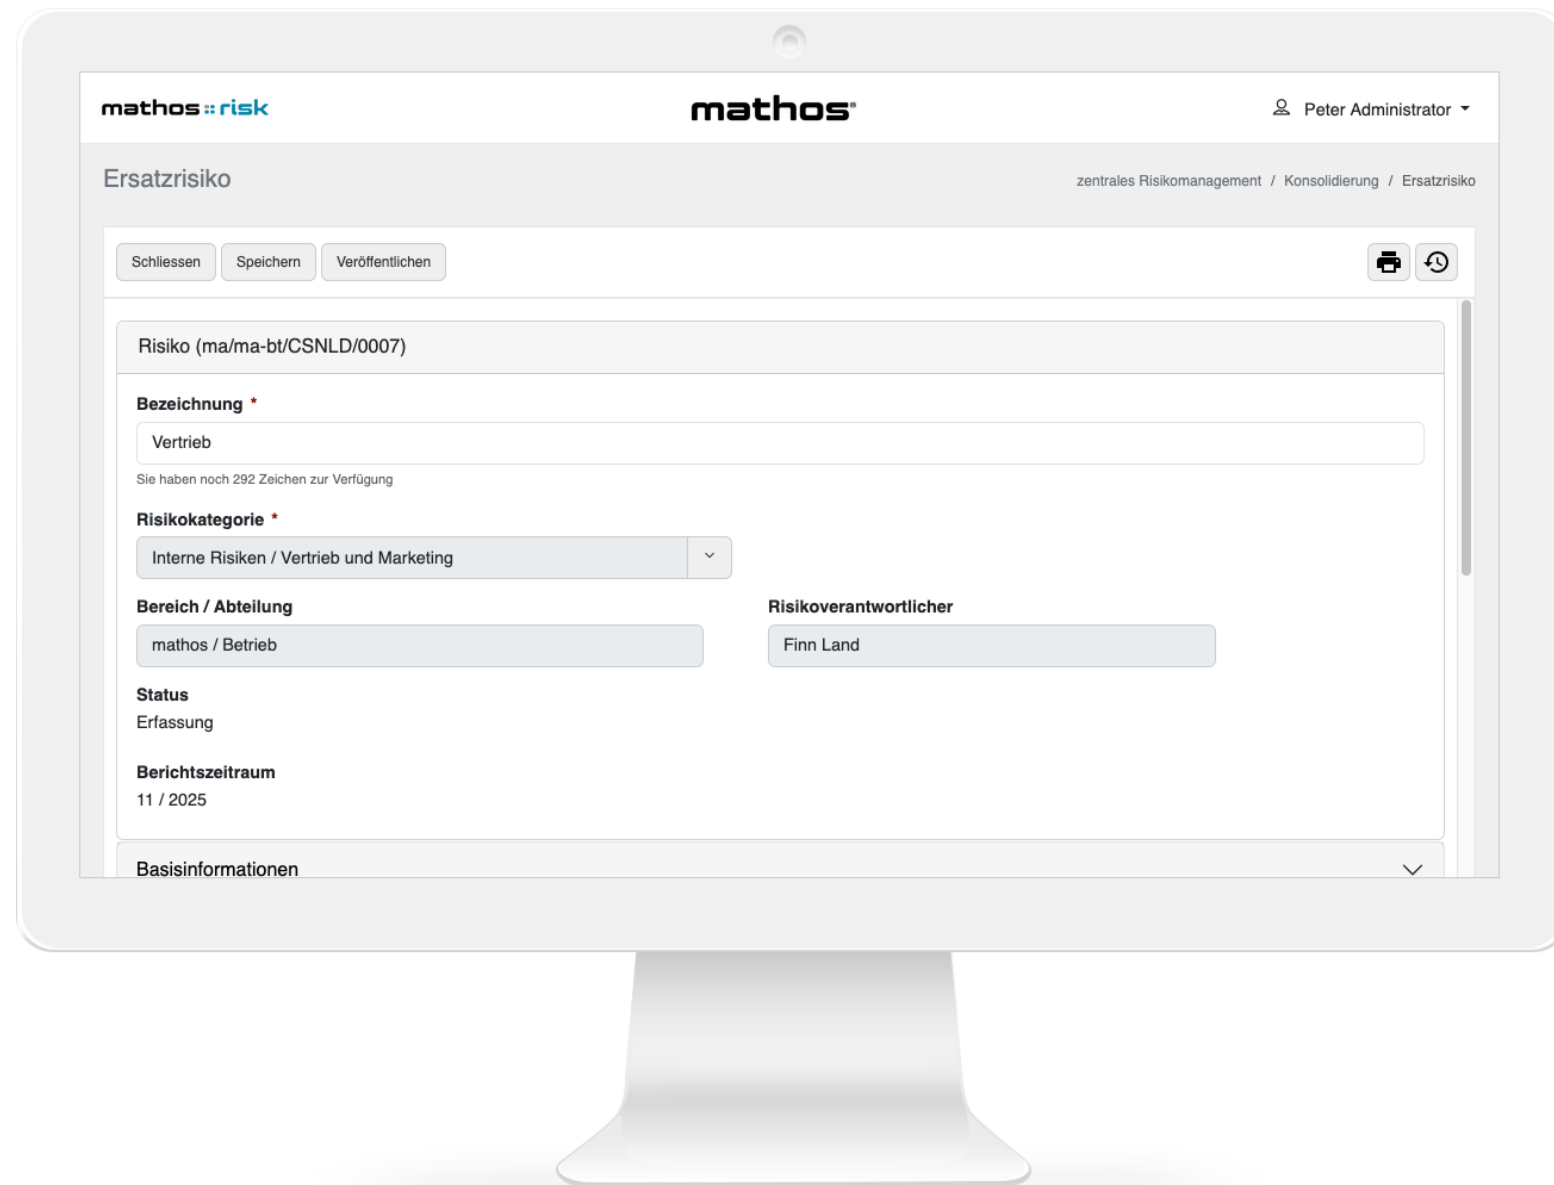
mathos::risk

mathos

Peter Administrator

Ersatzrisiko

zentrales Risikomanagement / Konsolidierung / Ersatzrisiko

Schliessen Speichern Veröffentlichen

Risiko (ma/ma-bt/CSNLD/0007)

Bezeichnung *

Vertrieb

Sie haben noch 292 Zeichen zur Verfügung

Risikokategorie *

Interne Risiken / Vertrieb und Marketing

Bereich / Abteilung

mathos / Betrieb

Risikoverantwortlicher

Finn Land

Status

Erfassung

Berichtszeitraum

11 / 2025

Basisinformationen